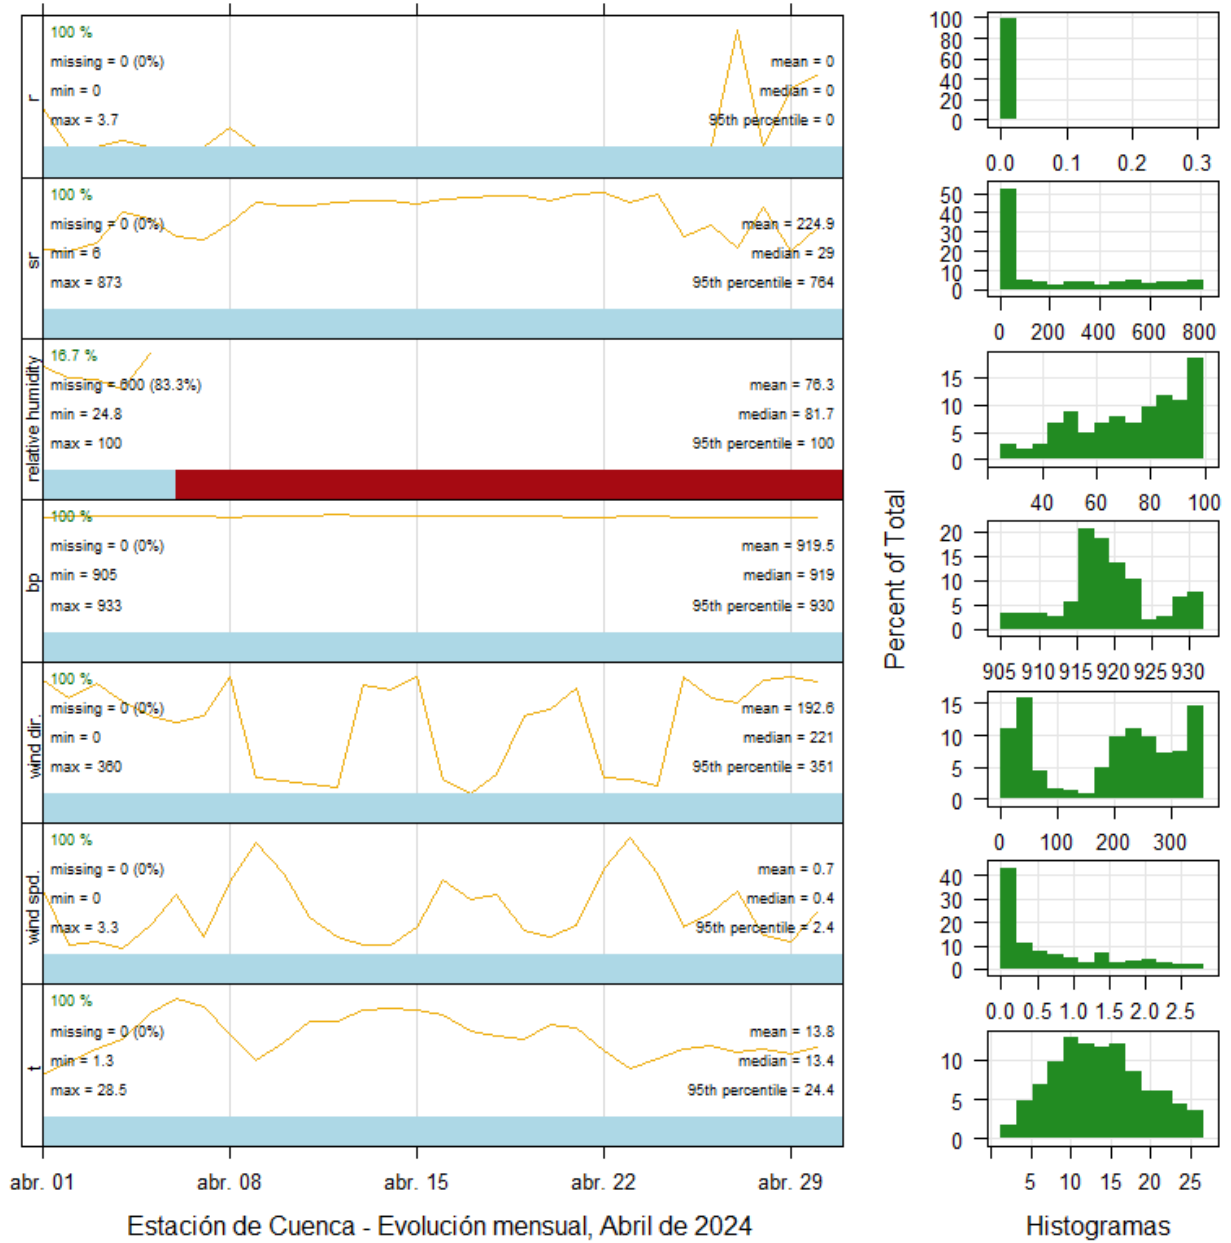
r
100 %
missing = 0 (0%)
min = 0
max = 3.7
mean = 0
median = 0
95th percentile = 0

sr
100 %
missing = 0 (0%)
min = 6
max = 873
mean = 224.9
median = 29
95th percentile = 764

relative humidity
16.7 %
missing = 600 (83.3%)
min = 24.8
max = 100
mean = 76.3
median = 81.7
95th percentile = 100

bp
100 %
missing = 0 (0%)
min = 905
max = 933
mean = 919.5
median = 919
95th percentile = 930

wind dir.
100 %
missing = 0 (0%)
min = 0
max = 360
mean = 192.6
median = 221
95th percentile = 351

wind spd.
100 %
missing = 0 (0%)
min = 0
max = 3.3
mean = 0.7
median = 0.4
95th percentile = 2.4

t
100 %
missing = 0 (0%)
min = 1.3
max = 28.5
mean = 13.8
median = 13.4
95th percentile = 24.4

abr. 01 abr. 08 abr. 15 abr. 22 abr. 29

Estación de Cuenca - Evolución mensual, Abril de 2024

Percent of Total

100 80 60 40 20 0
0.0 0.1 0.2 0.3

50 40 30 20 10 0
0 200 400 600 800

15 10 5 0
40 60 80 100

20 15 10 5 0
905 910 915 920 925 930

15 10 5 0
0 100 200 300

40 30 20 10 0
0.0 0.5 1.0 1.5 2.0 2.5

10 5 0
5 10 15 20 25

Histogramas